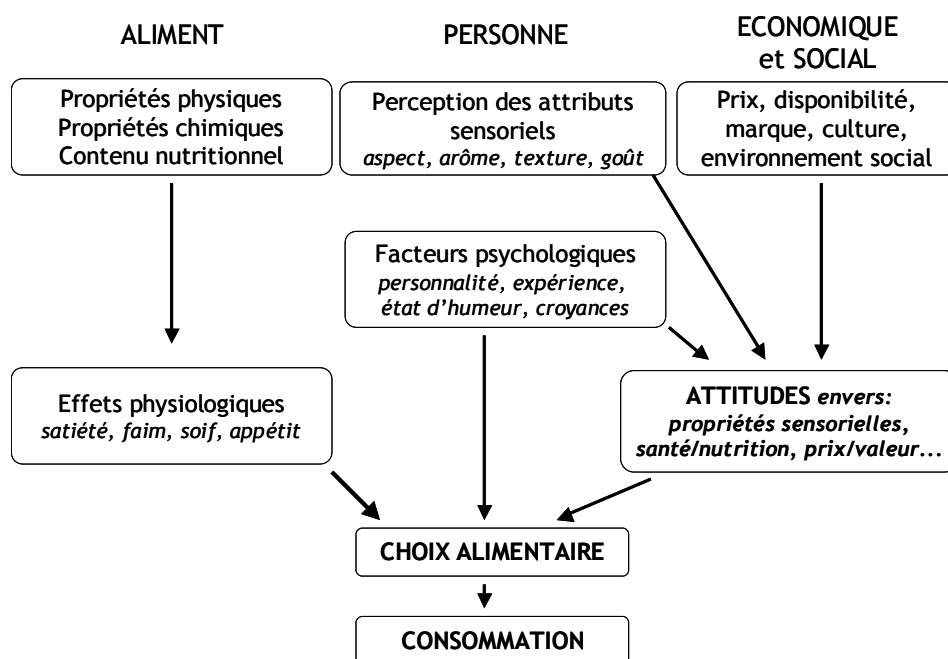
ALIMENT

PERSONNE

ECONOMIQUE et SOCIAL

Propriétés physiques
Propriétés chimiques
Contenu nutritionnel

Perception des attributs sensoriels
*aspect, arôme, texture, goût*

Prix, disponibilité, marque, culture, environnement social

Facteurs psychologiques
*personnalité, expérience, état d'humeur, croyances*

Effets physiologiques
*satiété, faim, soif, appétit*

ATTITUDES *envers: propriétés sensorielles, santé/nutrition, prix/valeur...*

CHOIX ALIMENTAIRE

CONSOMMATION